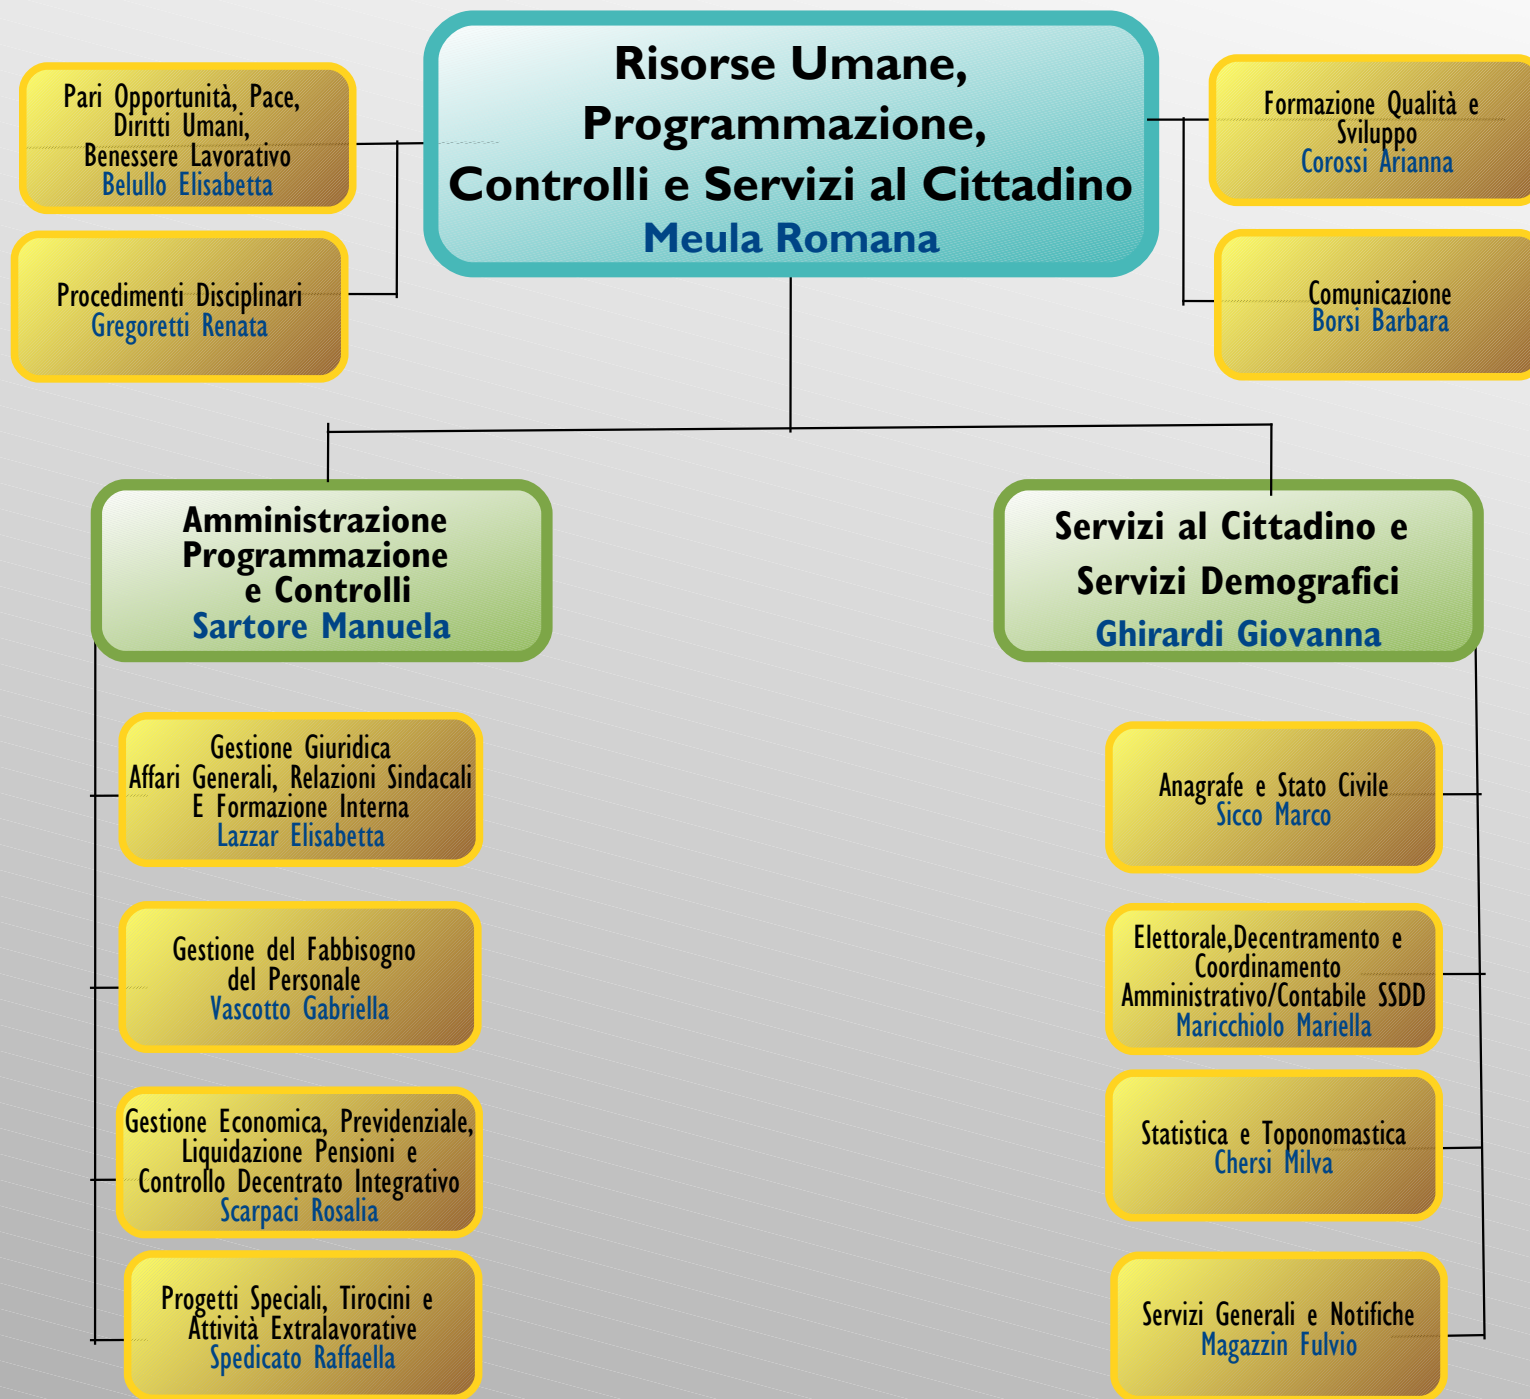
Risorse Umane, Programmazione, Controlli e Servizi al Cittadino
Meula Romana

Pari Opportunità, Pace, Diritti Umani, Benessere Lavorativo
Belullo Elisabetta

Procedimenti Disciplinari
Gregoretti Renata

Formazione Qualità e Sviluppo
Corossi Arianna

Comunicazione
Borsi Barbara

Amministrazione Programmazione e Controlli
Sartore Manuela

Servizi al Cittadino e Servizi Demografici
Ghirardi Giovanna

Gestione Giuridica Affari Generali, Relazioni Sindacali E Formazione Interna
Lazzar Elisabetta

Gestione del Fabbisogno del Personale
Vascotto Gabriella

Gestione Economica, Previdenziale, Liquidazione Pensioni e Controllo Decentrato Integrativo
Scarpaci Rosalia

Progetti Speciali, Tirocini e Attività Extralavorative
Spedicato Raffaella

Anagrafe e Stato Civile
Sicco Marco

Elettorale,Decentramento e Coordinamento Amministrativo/Contabile SSDD
Maricchiolo Mariella

Statistica e Toponomastica
Chersi Milva

Servizi Generali e Notifiche
Magazzin Fulvio